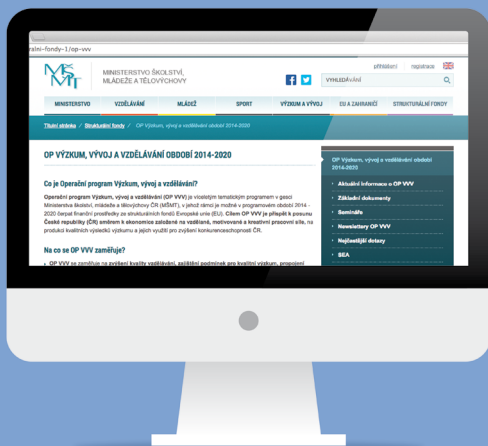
ralni-fondy-1/op-vvv

MŠMT

MINISTERSTVO ŠKOLSTVÍ, MLÁDEŽE A TĚLOVÝCHOVY

přihlášení registrace

VYHLEDÁVÁNÍ

MINISTERSTVO | VZDĚLÁVÁNÍ | MLÁDEŽ | SPORT | VÝZKUM A VÝVOJ | EU A ZAHRANIČÍ | STRUKTURÁLNÍ FONDY

Titulní stránka / Strukturální fondy / OP Výzkum, vývoj a vzdělávání období 2014-2020

OP VÝZKUM, VÝVOJ A VZDĚLÁVÁNÍ OBDOBÍ 2014-2020

Co je Operační program Výzkum, vývoj a vzdělávání?

Operační program Výzkum, vývoj a vzdělávání (OP VVV) je víceletým tematickým programem v gesci Ministerstva školství, mládeže a tělovýchovy ČR (MŠMT), v jehož rámci je možné v programovém období 2014 - 2020 čerpat finanční prostředky ze strukturálních fondů Evropské unie (EU). Cílem OP VVV je přispět k posunu České republiky (ČR) směrem k ekonomice založené na vzdělané, motivované a kreativní pracovní síle, na produkci kvalitních výsledků výzkumu a jejich využití pro zvýšení konkurenceschopnosti ČR.

Na co se OP VVV zaměřuje?

OP VVV se zaměřuje na zvýšení kvality vzdělávání, zajištění podmínek pro kvalitní výzkum, propojení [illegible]

OP Výzkum, vývoj a vzdělávání období 2014-2020

Aktuální informace o OP VVV
Základní dokumenty
Semináře
Newslettery OP VVV
Nejčastější dotazy
SEA